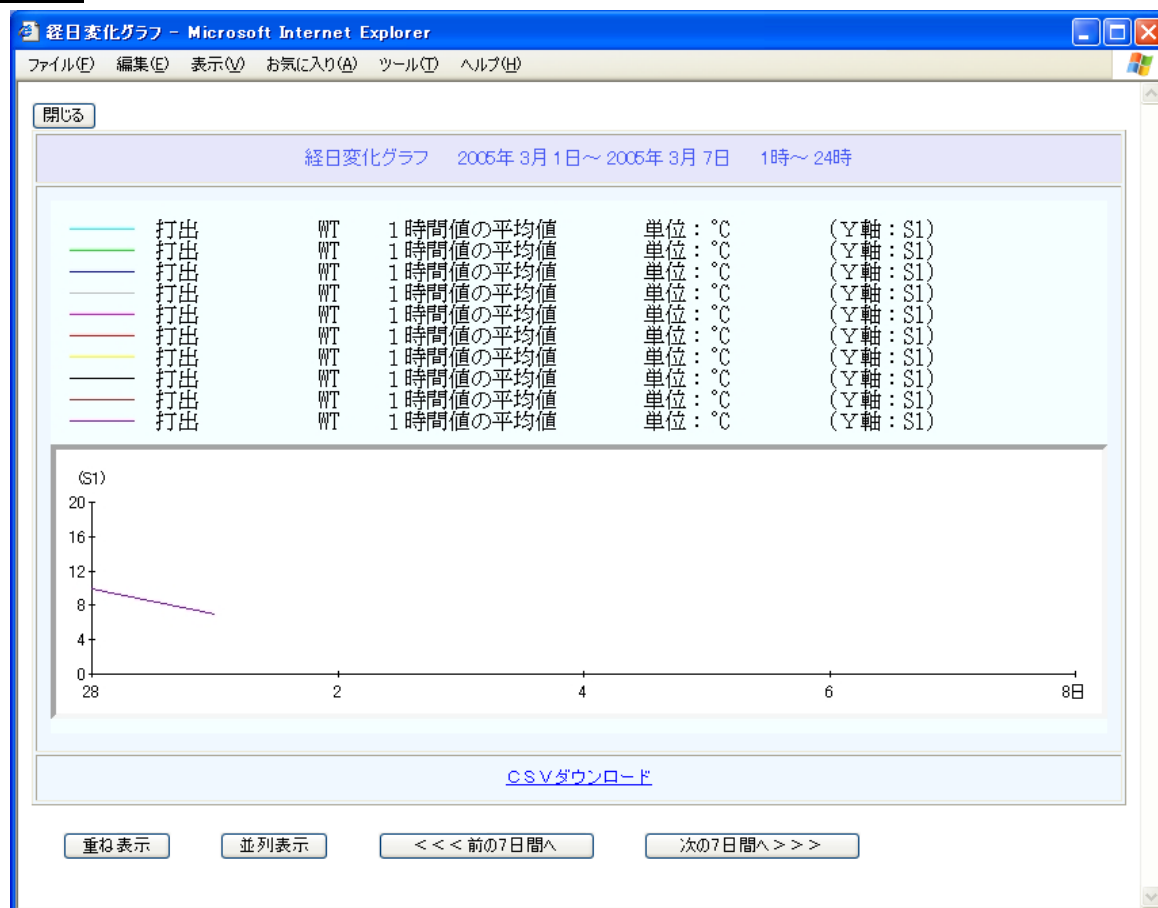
経日変化グラフ - Microsoft Internet Explorer

ファイル(F) 編集(E) 表示(V) お気に入り(A) ツール(T) ヘルプ(H)

閉じる

経日変化グラフ 2005年 3月 1日～ 2005年 3月 7日 1時～ 24時

打出 WT 1時間値の平均値 単位：℃ (Y軸：S1)
打出 WT 1時間値の平均値 単位：℃ (Y軸：S1)
打出 WT 1時間値の平均値 単位：℃ (Y軸：S1)
打出 WT 1時間値の平均値 単位：℃ (Y軸：S1)
打出 WT 1時間値の平均値 単位：℃ (Y軸：S1)
打出 WT 1時間値の平均値 単位：℃ (Y軸：S1)
打出 WT 1時間値の平均値 単位：℃ (Y軸：S1)
打出 WT 1時間値の平均値 単位：℃ (Y軸：S1)
打出 WT 1時間値の平均値 単位：℃ (Y軸：S1)
打出 WT 1時間値の平均値 単位：℃ (Y軸：S1)

(S1)
20
16
12
8
4
0
28 2 4 6 8日

CSVダウンロード

重ね表示 並列表示 <<<前の7日間へ 次の7日間へ>>>